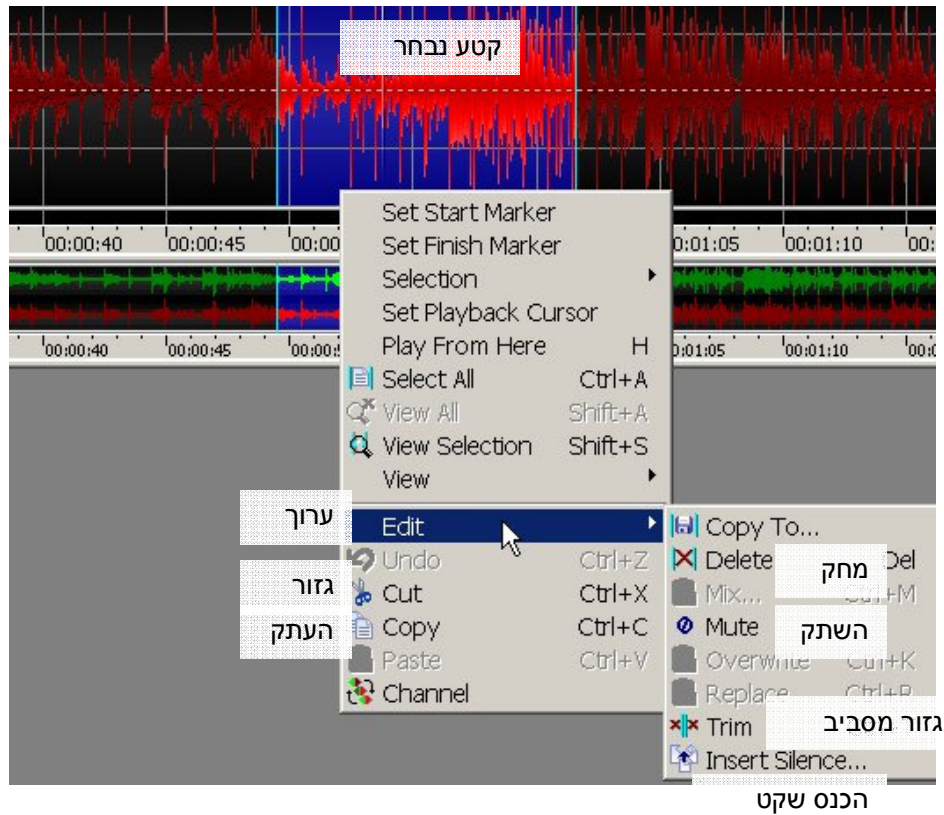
קטע נבחר

00:00:40 00:00:45 00:00 00:01:05 00:01:10 00:0

00:00:40 00:00:45 00:00: 00:01:05 00:01:10 00:0

Set Start Marker
Set Finish Marker
Selection
Set Playback Cursor
Play From Here H
Select All Ctrl+A
View All Shift+A
View Selection Shift+S
View

ערוך
Edit
Undo Ctrl+Z
גזור
Cut Ctrl+X
העתק
Copy Ctrl+C
Paste Ctrl+V
Channel

Copy To...
Delete Del
מחק
Mix... Ctrl+M
Mute
השתק
Overwrite Ctrl+K
Replace Ctrl+R
Trim
גזור מסביב
Insert Silence...
הכנס שקט